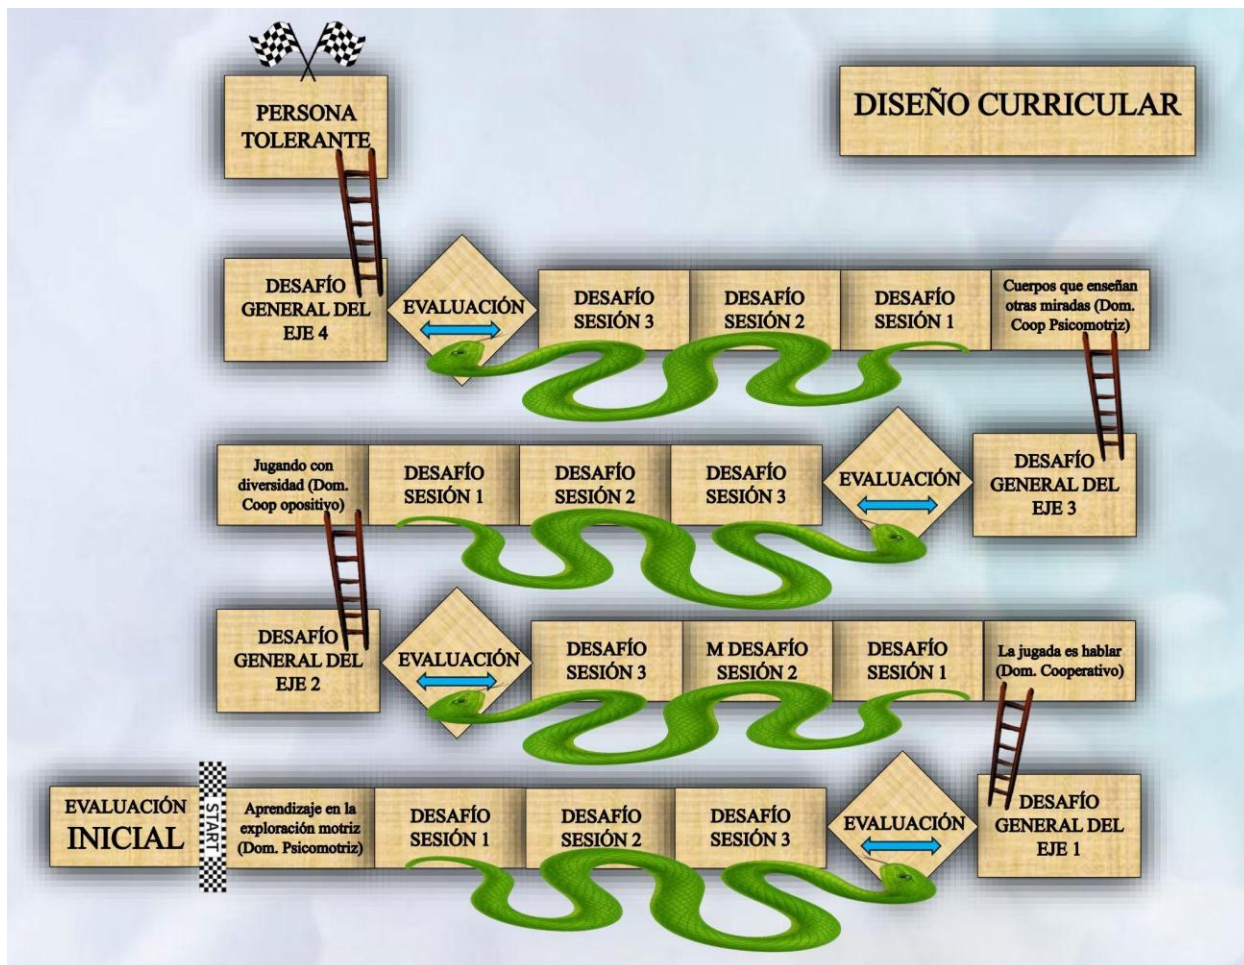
PERSONA TOLERANTE

DISEÑO CURRICULAR

DESAFÍO GENERAL DEL EJE 4

EVALUACIÓN

DESAFÍO SESIÓN 3

DESAFÍO SESIÓN 2

DESAFÍO SESIÓN 1

Cuerpos que enseñan otras miradas (Dom. Coop Psicomotriz)

Jugando con diversidad (Dom. Coop opositivo)

DESAFÍO SESIÓN 1

DESAFÍO SESIÓN 2

DESAFÍO SESIÓN 3

EVALUACIÓN

DESAFÍO GENERAL DEL EJE 3

DESAFÍO GENERAL DEL EJE 2

EVALUACIÓN

DESAFÍO SESIÓN 3

M DESAFÍO SESIÓN 2

DESAFÍO SESIÓN 1

La jugada es hablar (Dom. Cooperativo)

EVALUACIÓN INICIAL

START

Aprendizaje en la exploración motriz (Dom. Psicomotriz)

DESAFÍO SESIÓN 1

DESAFÍO SESIÓN 2

DESAFÍO SESIÓN 3

EVALUACIÓN

DESAFÍO GENERAL DEL EJE 1